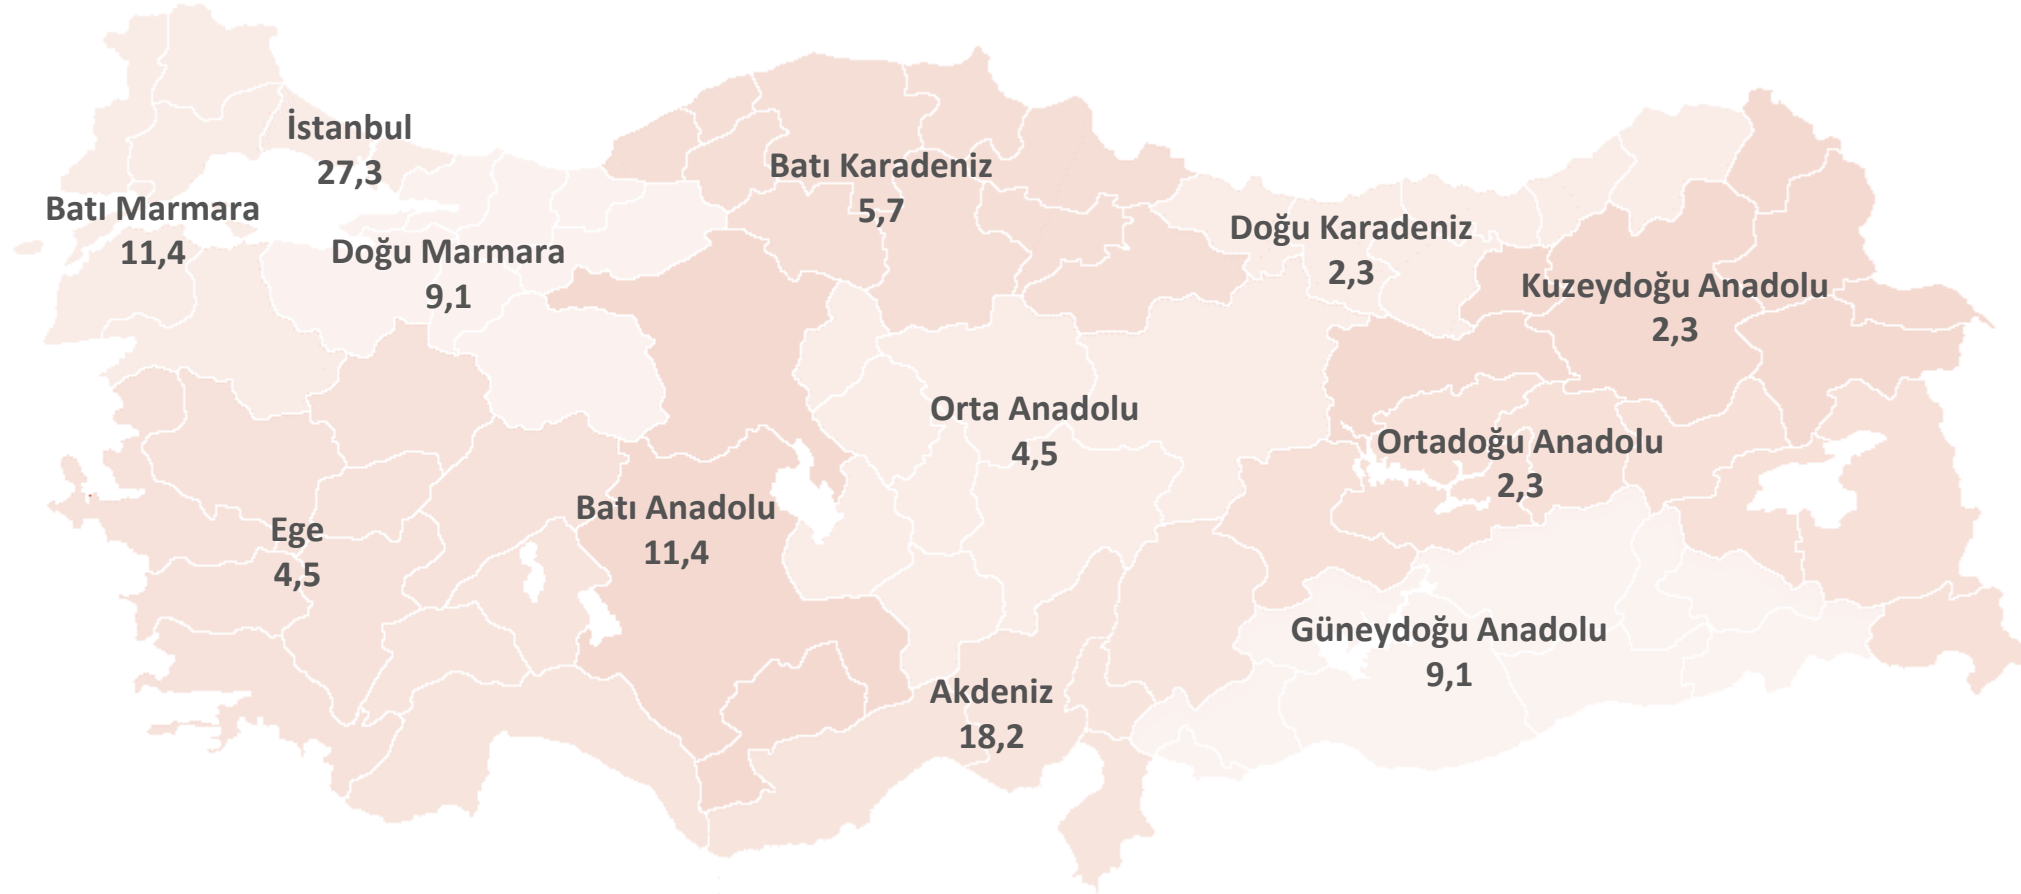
İstanbul
27,3

Batı Marmara
11,4

Doğu Marmara
9,1

Batı Karadeniz
5,7

Doğu Karadeniz
2,3

Kuzeydoğu Anadolu
2,3

Orta Anadolu
4,5

Ortadoğu Anadolu
2,3

Batı Anadolu
11,4

Ege
4,5

Güneydoğu Anadolu
9,1

Akdeniz
18,2